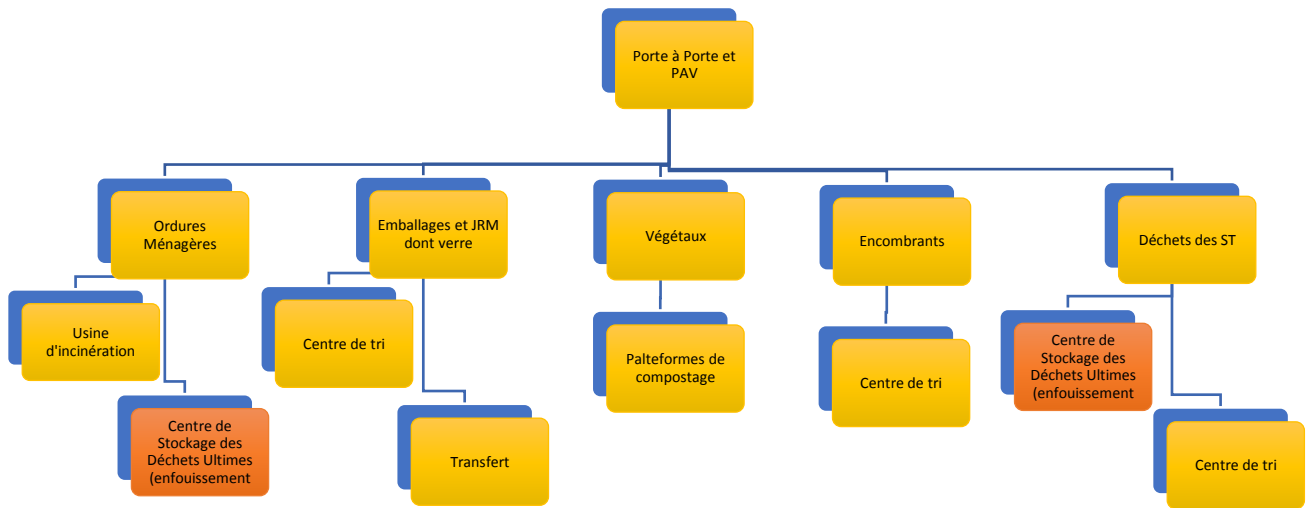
Porte à Porte et PAV

Ordures Ménagères

Usine d'incinération

Centre de Stockage des Déchets Ultimes (enfouissement

Emballages et JRM dont verre

Centre de tri

Transfert

Végétaux

Palteformes de compostage

Encombrants

Centre de tri

Déchets des ST

Centre de Stockage des Déchets Ultimes (enfouissement

Centre de tri